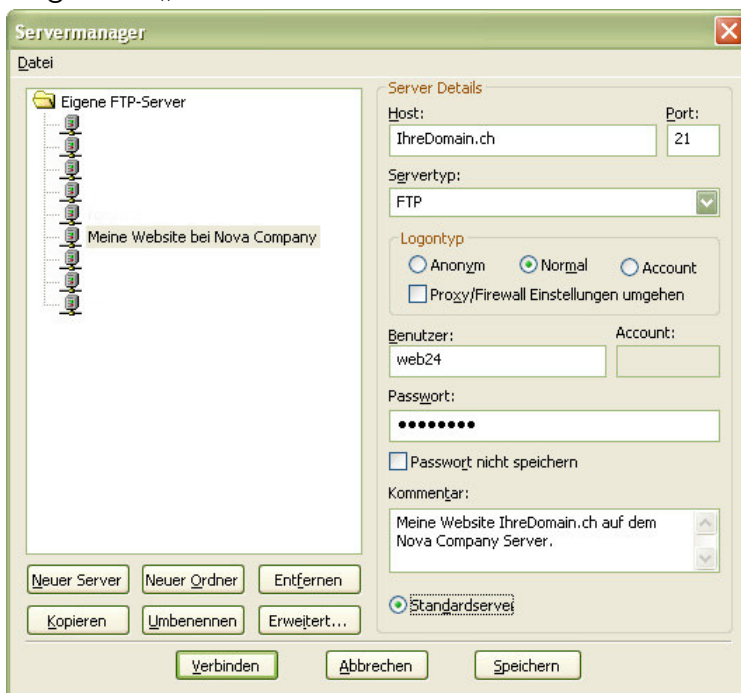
Servermanager

Datei

Eigene FTP-Server

Meine Website bei Nova Company

Server Details

Host:

IhreDomain.ch

Port:

21

Servertyp:

FTP

Logontyp

Anonym

Normal

Account

Proxy/Firewall Einstellungen umgehen

Benutzer:

web24

Account:

Passwort:

••••••••

Passwort nicht speichern

Kommentar:

Meine Website IhreDomain.ch auf dem Nova Company Server.

Neuer Server

Neuer Ordner

Entfernen

Kopieren

Umbenennen

Erweitert...

Standardserver

Verbinden

Abbrechen

Speichern